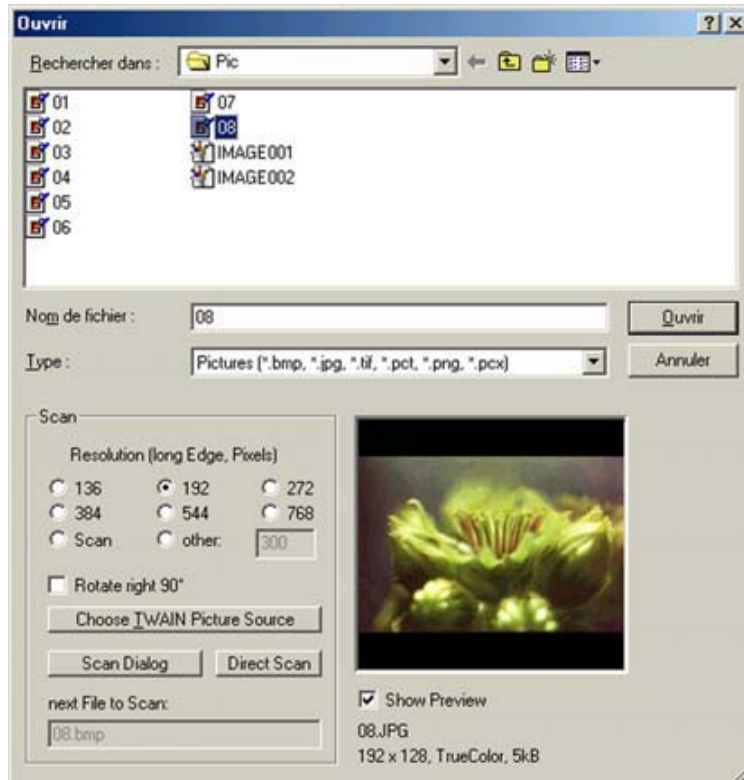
Ouvrir

? X

Rechercher dans : Pic

01
02
03
04
05
06
07
08
IMAGE001
IMAGE002

Nom de fichier : 08

Ouvrir

Type : Pictures (*.bmp, *.jpg, *.tif, *.pct, *.png, *.pcx)

Annuler

Scan

Resolution (long Edge, Pixels)

136
192
272
384
544
768
Scan
other: 300

Rotate right 90°

Choose TWAIN Picture Source

Scan Dialog

Direct Scan

next File to Scan:

08.bmp

Show Preview

08.JPG
192 x 128, TrueColor, 5kB